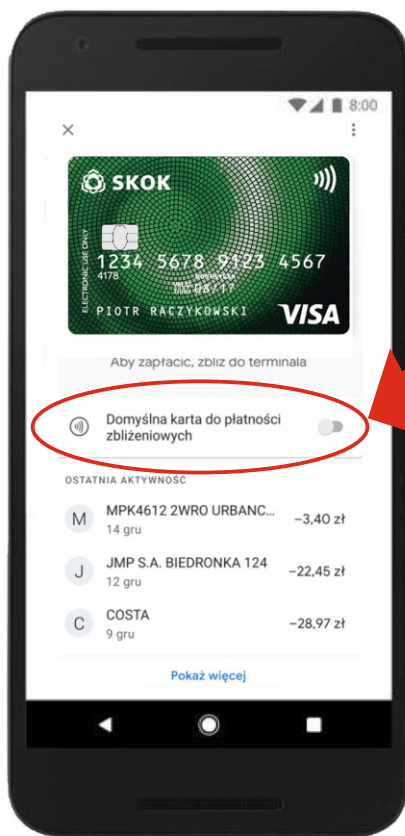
8:00

SKOK

ELECTRONIC USE ONLY

1234 5678 9123 4567

4178

08/17

PIOTR RACZYKOWSKI

VISA

Aby zapłacić, zbliż do terminala

Domyślna karta do płatności zbliżeniowych

OSTATNIA AKTYWNOŚĆ

M MPK4612 2WRO URBANC... 14 gru −3,40 zł

J JMP S.A. BIEDRONKA 124 12 gru −22,45 zł

C COSTA 9 gru −28,97 zł

Pokaż więcej